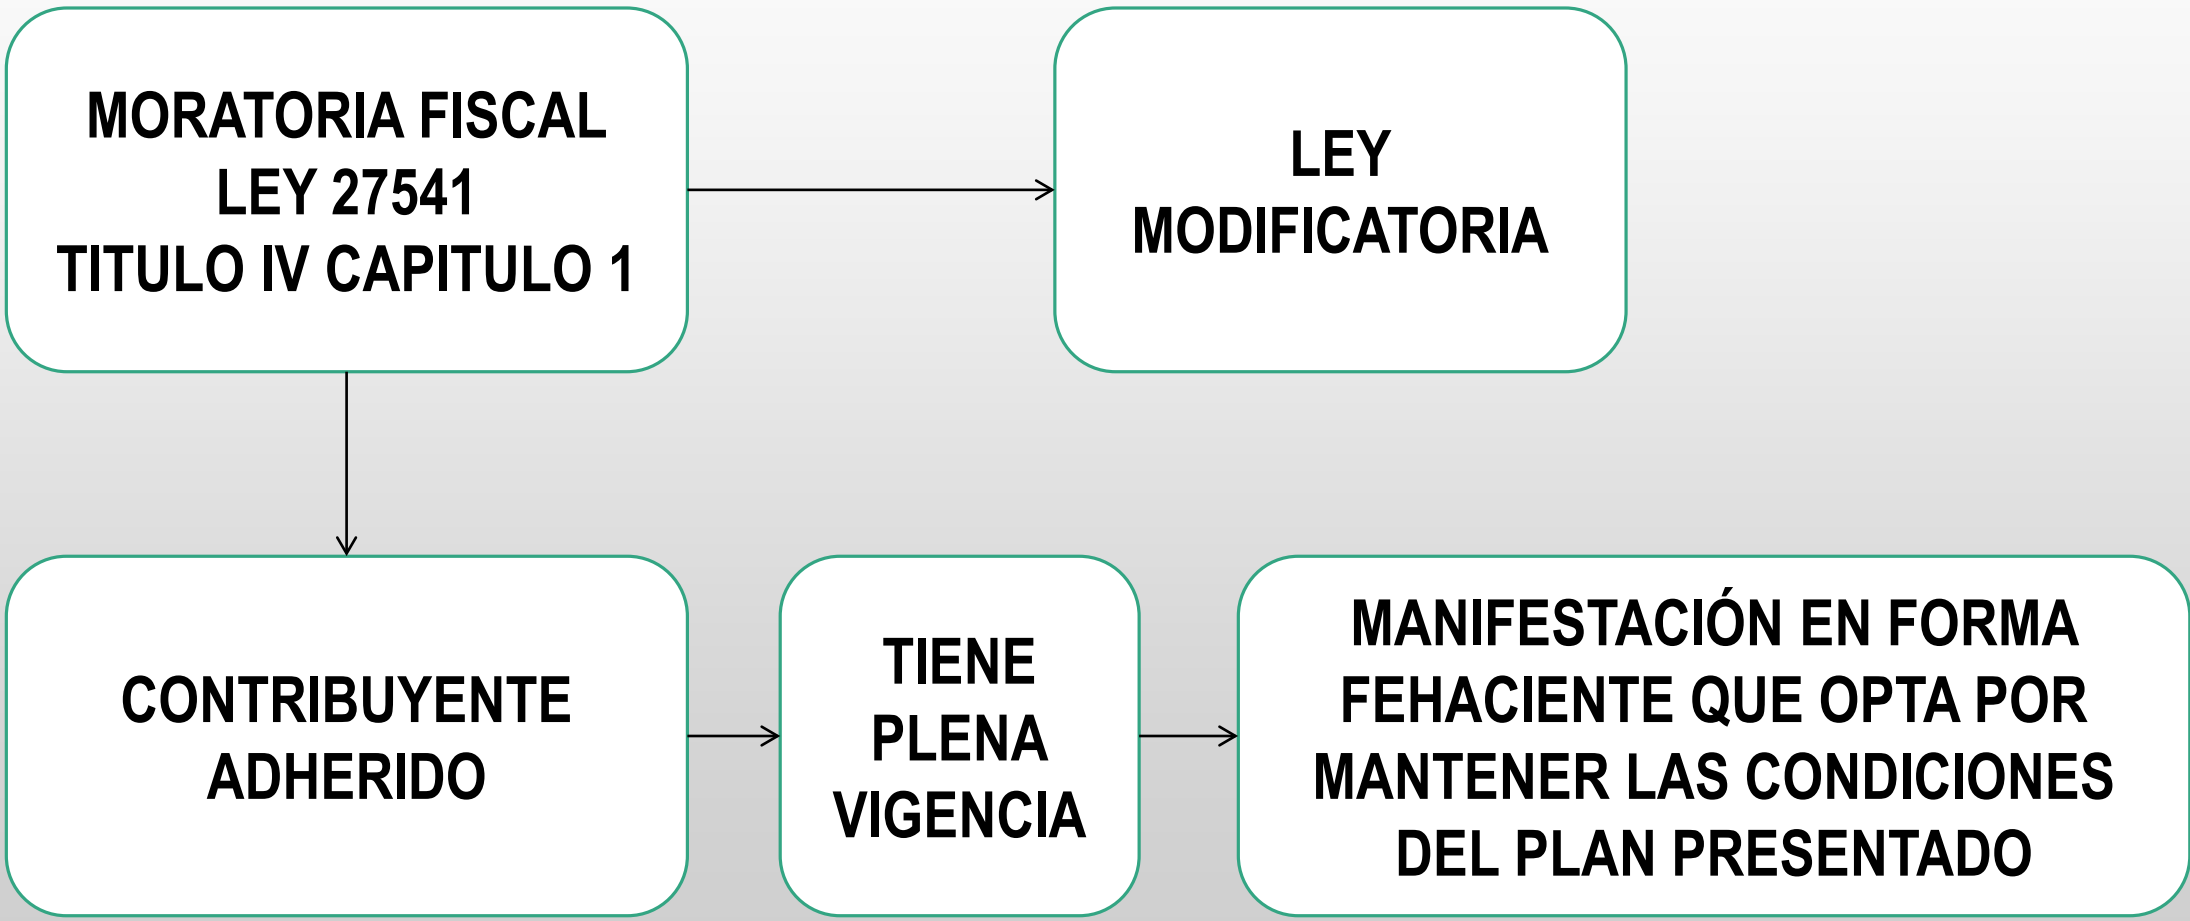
MORATORIA FISCAL
LEY 27541
TITULO IV CAPITULO 1

LEY
MODIFICATORIA

CONTRIBUYENTE
ADHERIDO

TIENE
PLENA
VIGENCIA

MANIFESTACIÓN EN FORMA
FEHACIENTE QUE OPTA POR
MANTENER LAS CONDICIONES
DEL PLAN PRESENTADO